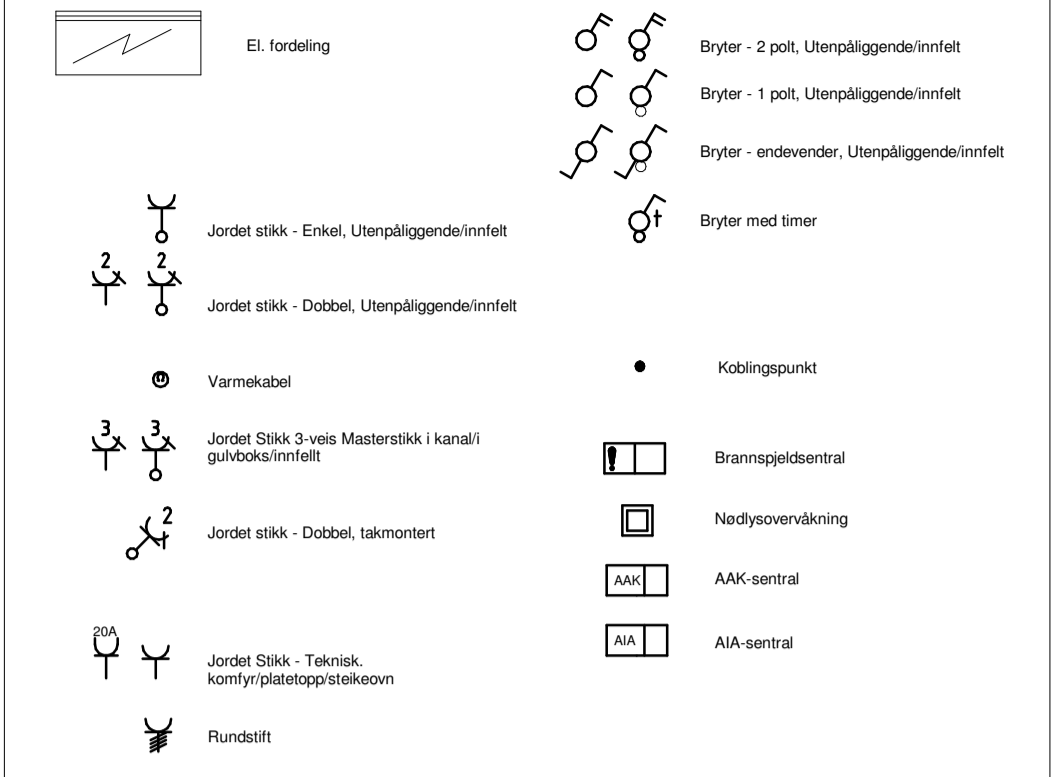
El. fordeling

Jordet stikk - Enkel, Utenpåliggende/innfelt

2 2

Jordet stikk - Dobbel, Utenpåliggende/innfelt

Varmekabel

3 3

Jordet Stikk 3-veis Masterstikk i kanal/i gulvboks/innfellt

2

Jordet stikk - Dobbel, takmontert

20A

Jordet Stikk - Teknisk. komfyr/platetopp/steikeovn

Rundstift

Bryter - 2 polt, Utenpåliggende/innfelt

Bryter - 1 polt, Utenpåliggende/innfelt

Bryter - endevender, Utenpåliggende/innfelt

Bryter med timer

Koblingspunkt

Brannspjeldsentral

Nødlysovervåkning

AAK

AAK-sentral

AIA

AIA-sentral